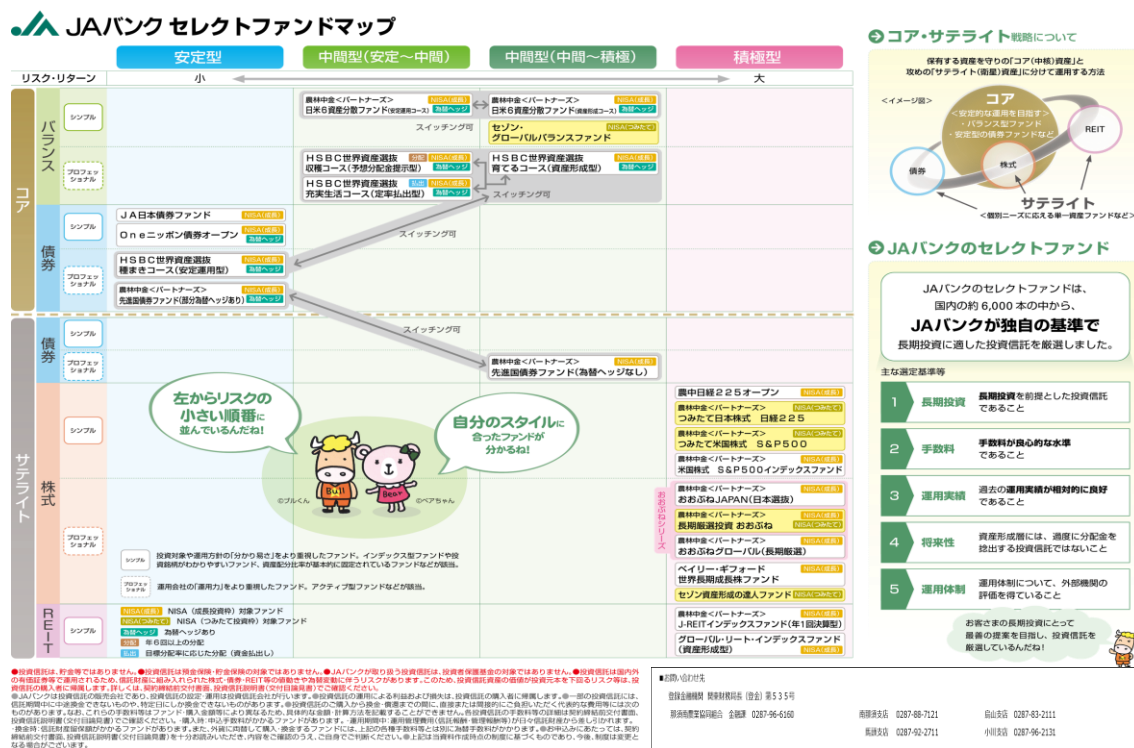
JAバンク セレクトファンドマップ

安定型 | 中間型(安定～中間) | 中間型(中間～積極) | 積極型

リスク・リターン 小 大

コア

バランス

シンプル

農林中金<パートナーズ> 日米6資産分散ファンド(安定運用コース) NISA(成長) 為替ヘッジ

農林中金<パートナーズ> 日米6資産分散ファンド(資産形成コース) NISA(成長) 為替ヘッジ

スイッチング可

セゾン・グローバルバランスファンド NISA(つみたて)

プロフェッショナル

HSBC世界資産選抜 収穫コース(予想分配金提示型) 分配 NISA(成長) 為替ヘッジ

HSBC世界資産選抜 充実生活コース(定率払出型) 払出 NISA(成長) 為替ヘッジ

HSBC世界資産選抜 育てるコース(資産形成型) NISA(成長) 為替ヘッジ

スイッチング可

債券

シンプル

JA日本債券ファンド NISA(成長)

Oneニッポン債券オープン NISA(成長) 為替ヘッジ

プロフェッショナル

HSBC世界資産選抜 種まきコース(安定運用型) NISA(成長) 為替ヘッジ

農林中金<パートナーズ> 先進国債券ファンド(部分為替ヘッジあり) NISA(成長) 為替ヘッジ

スイッチング可

スイッチング可

サテライト

債券

シンプル

プロフェッショナル

農林中金<パートナーズ> 先進国債券ファンド(為替ヘッジなし) NISA(成長)

株式

シンプル

左からリスクの小さい順番に並んでいるんだね!

自分のスタイルに合ったファンドが分かるね!

©ブルくん ©ベアちゃん

農中日経225オープン NISA(成長)

農林中金<パートナーズ> つみたて日本株式 日経225 NISA(つみたて)

農林中金<パートナーズ> つみたて米国株式 S&P500 NISA(つみたて)

農林中金<パートナーズ> 米国株式 S&P500インデックスファンド NISA(つみたて)

おおぶねシリーズ

農林中金<パートナーズ> おおぶねJAPAN(日本選抜) NISA(つみたて)

農林中金<パートナーズ> 長期厳選投資 おおぶね NISA(つみたて)

農林中金<パートナーズ> おおぶねグローバル(長期厳選) NISA(つみたて)

プロフェッショナル

ベイリー・ギフォード 世界長期保有株ファンド NISA(成長)

セゾン資産形成の達人ファンド NISA(つみたて)

REIT

シンプル

農林中金<パートナーズ> J-REITインデックスファンド(年1回決算型) NISA(成長)

グローバル・リート・インデックスファンド(資産形成型) NISA(成長)

シンプル 投資対象や運用方針の「分かり易さ」をより重視したファンド。インデックス型ファンドや投資戦略がわかりやすいファンド、資産配分比率や為替ヘッジ比率が固定されているファンドなどが該当。

プロフェッショナル 運用会社の「運用力」をより重視したファンド。アクティブ型ファンドなどが該当。

NISA(成長) NISA(成長投資枠)対象ファンド
NISA(つみたて) NISA(つみたて投資枠)対象ファンド
為替ヘッジ 為替ヘッジあり
分配 年6回以上の分配
払出 目標分配率に応じた分配(資金払出し)

●投資信託は、貯金等ではありません。●投資信託は預金保険・貯金保険の対象ではありません。●JAバンクが取り扱う投資信託は、投資者保護基金の対象ではありません。●投資信託は国内外の有価証券等で運用されるため、信託財産に組み入れられた株式・債券・REIT等の価格の変動や為替変動に伴うリスクがあります。このため、投資信託の価格が投資元本を下回るリスク等は、投資信託の購入者に帰属します。詳しくは、契約締結前交付書面、投資信託説明書(交付目論見書)でご確認ください。
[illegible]

コア・サテライト戦略について

保有する資産を守りの「コア(中核)資産」と攻めの「サテライト(衛星)資産」に分けて運用する方法

<イメージ図>

コア
<安定的な運用を目指す>
・バランス型ファンド
・安定型の債券ファンドなど

REIT
株式
債券

サテライト
<個別ニーズに応える単一資産ファンドなど>

JAバンクのセレクトファンド

JAバンクのセレクトファンドは、国内の約6,000本の中から、JAバンクが独自の基準で長期投資に適した投資信託を厳選しました。

主な選定基準等

1 長期投資 長期投資を前提とした投資信託であること

2 手数料 手数料が良心的な水準であること

3 運用実績 過去の運用実績が相対的に良好であること

4 将来性 資産形成層には、過度に分配金を払出す投資信託ではないこと

5 運用体制 運用体制について、外部機関の評価を得ていること

お客さまの長期投資にとって最善の提案を目指し、投資信託を厳選しているんだね!

■お問い合わせ先
登録金融機関 関東財務局長(登金)第535号
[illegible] 0287-96-6160
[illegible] 0287-88-7121 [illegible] 0287-83-2111
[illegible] 0287-92-2711 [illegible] 0287-96-2131